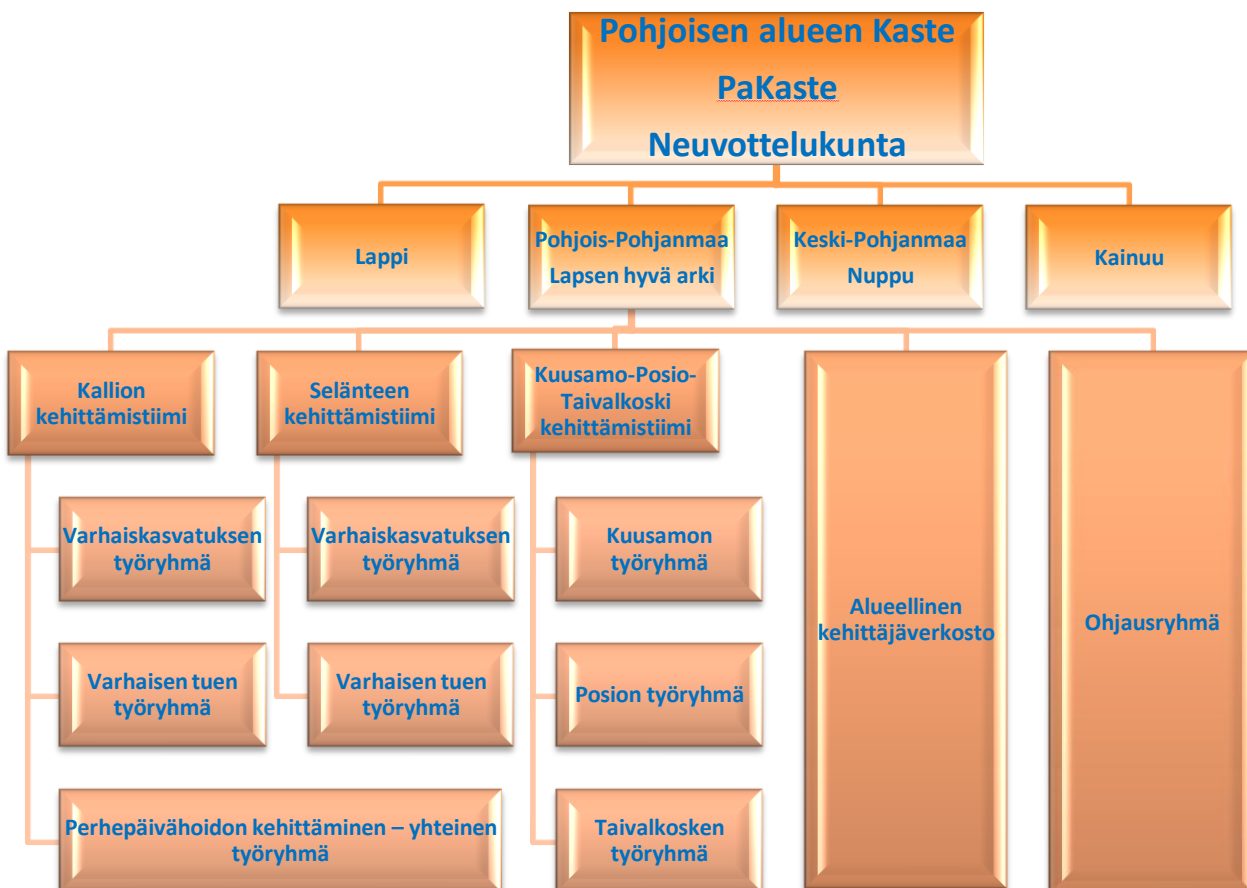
Pohjoisen alueen Kaste
PaKaste
Neuvottelukunta

Lappi

Pohjois-Pohjanmaa
Lapsen hyvä arki

Keski-Pohjanmaa
Nuppu

Kainuu

Kallion kehittämistiimi

Varhaiskasvatuksen työryhmä

Varhaisen tuen työryhmä

Selänteen kehittämistiimi

Varhaiskasvatuksen työryhmä

Varhaisen tuen työryhmä

Perhepäivähoidon kehittäminen – yhteinen työryhmä

Kuusamo-Posio-Taivalkoski kehittämistiimi

Kuusamon työryhmä

Posion työryhmä

Taivalkosken työryhmä

Alueellinen kehittäjäverkosto

Ohjausryhmä